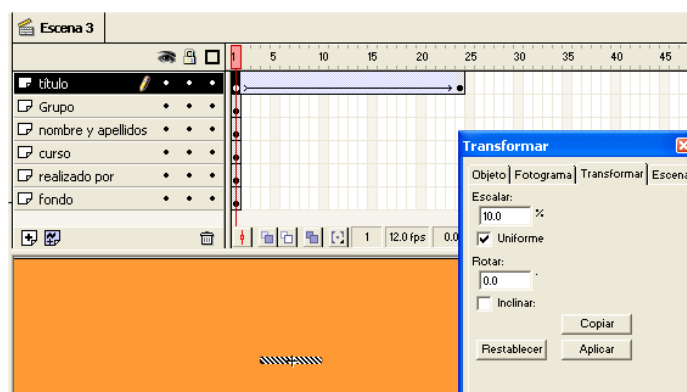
Escena 3

1 5 10 15 20 25 30 35 40 45

título
Grupo
nombre y apellidos
curso
realizado por
fondo

1 12.0 fps 0.0

Transformar

Objeto | Fotograma | Transformar | Escena

Escalar:
10.0 %
Uniforme

Rotar:
0.0

Inclinar:

Copiar

Restablecer Aplicar